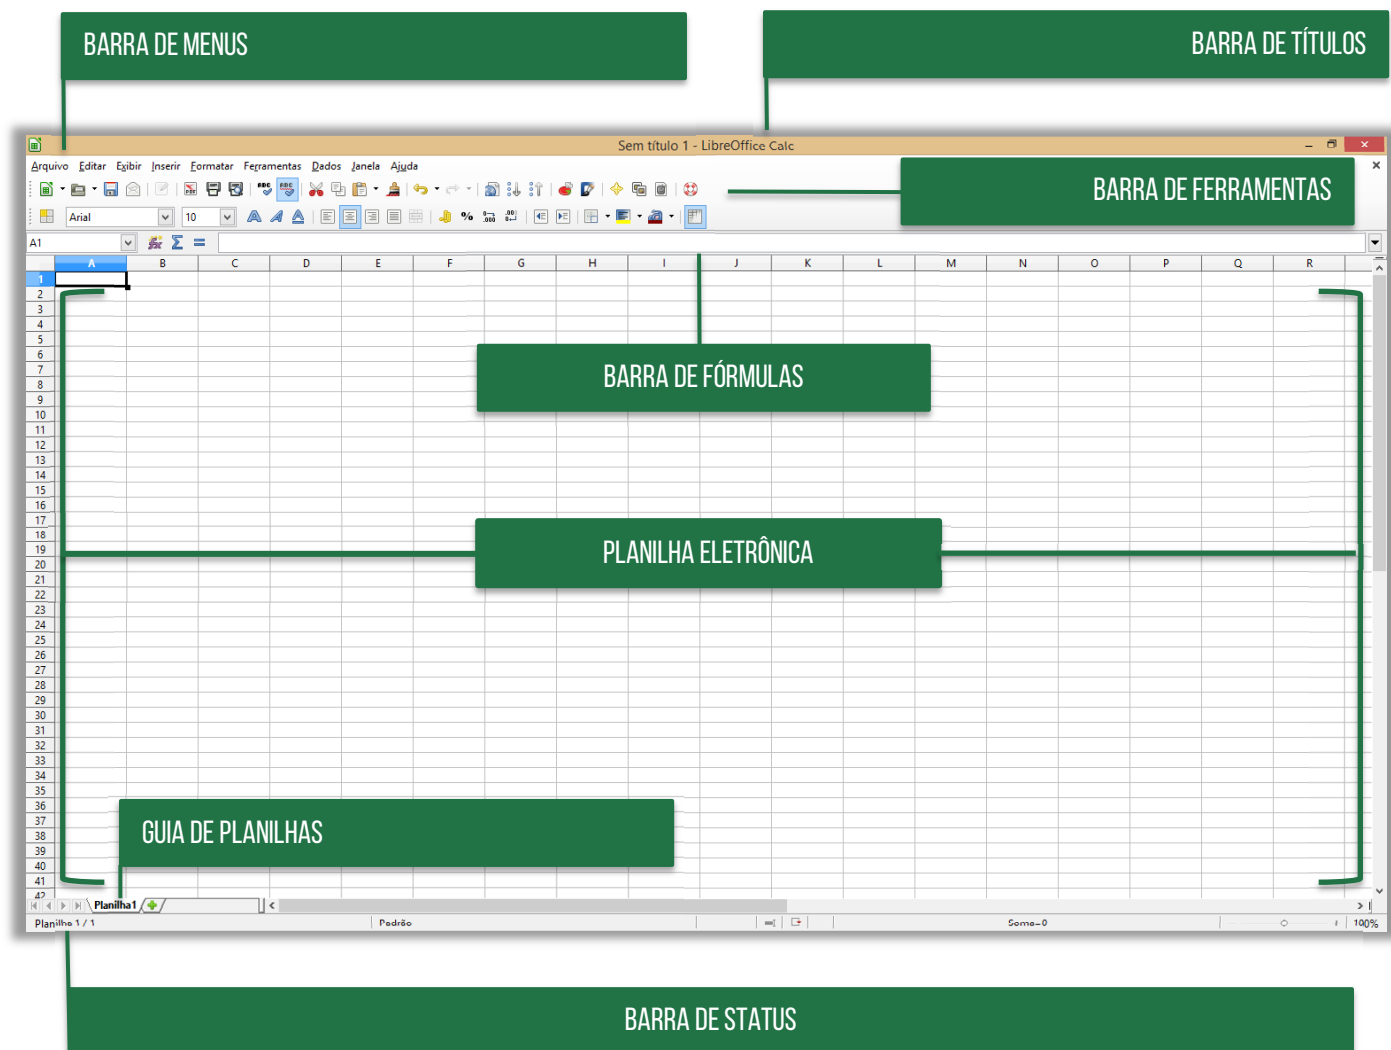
BARRA DE MENUS

BARRA DE TÍTULOS

Sem título 1 - LibreOffice Calc

Arquivo Editar Exibir Inserir Formatar Ferramentas Dados Janela Ajuda

BARRA DE FERRAMENTAS

Arial 10

A1

| | A | B | C | D | E | F | G | H | I | J | K | L | M | N | O | P | Q | R |
|---|---|---|---|---|---|---|---|---|---|---|---|---|---|---|---|---|---|---|
| 1 | | | | | | | | | | | | | | | | | | |
| 2 | | | | | | | | | | | | | | | | | | |
| 3 | | | | | | | | | | | | | | | | | | |
| 4 | | | | | | | | | | | | | | | | | | |
| 5 | | | | | | | | | | | | | | | | | | |
| 6 | | | | | | | | | | | | | | | | | | |
| 7 | | | | | | | | | | | | | | | | | | |
| 8 | | | | | | | | | | | | | | | | | | |
| 9 | | | | | | | | | | | | | | | | | | |
| 10 | | | | | | | | | | | | | | | | | | |
| 11 | | | | | | | | | | | | | | | | | | |
| 12 | | | | | | | | | | | | | | | | | | |
| 13 | | | | | | | | | | | | | | | | | | |
| 14 | | | | | | | | | | | | | | | | | | |
| 15 | | | | | | | | | | | | | | | | | | |
| 16 | | | | | | | | | | | | | | | | | | |
| 17 | | | | | | | | | | | | | | | | | | |
| 18 | | | | | | | | | | | | | | | | | | |
| 19 | | | | | | | | | | | | | | | | | | |
| 20 | | | | | | | | | | | | | | | | | | |
| 21 | | | | | | | | | | | | | | | | | | |
| 22 | | | | | | | | | | | | | | | | | | |
| 23 | | | | | | | | | | | | | | | | | | |
| 24 | | | | | | | | | | | | | | | | | | |
| 25 | | | | | | | | | | | | | | | | | | |
| 26 | | | | | | | | | | | | | | | | | | |
| 27 | | | | | | | | | | | | | | | | | | |
| 28 | | | | | | | | | | | | | | | | | | |
| 29 | | | | | | | | | | | | | | | | | | |
| 30 | | | | | | | | | | | | | | | | | | |
| 31 | | | | | | | | | | | | | | | | | | |
| 32 | | | | | | | | | | | | | | | | | | |
| 33 | | | | | | | | | | | | | | | | | | |
| 34 | | | | | | | | | | | | | | | | | | |
| 35 | | | | | | | | | | | | | | | | | | |
| 36 | | | | | | | | | | | | | | | | | | |
| 37 | | | | | | | | | | | | | | | | | | |
| 38 | | | | | | | | | | | | | | | | | | |
| 39 | | | | | | | | | | | | | | | | | | |
| 40 | | | | | | | | | | | | | | | | | | |
| 41 | | | | | | | | | | | | | | | | | | |
| 42 | | | | | | | | | | | | | | | | | | |

BARRA DE FÓRMULAS

PLANILHA ELETRÔNICA

GUIA DE PLANILHAS

Planilha1

Planilha 1 / 1 Padrão Soma=0 100%

BARRA DE STATUS